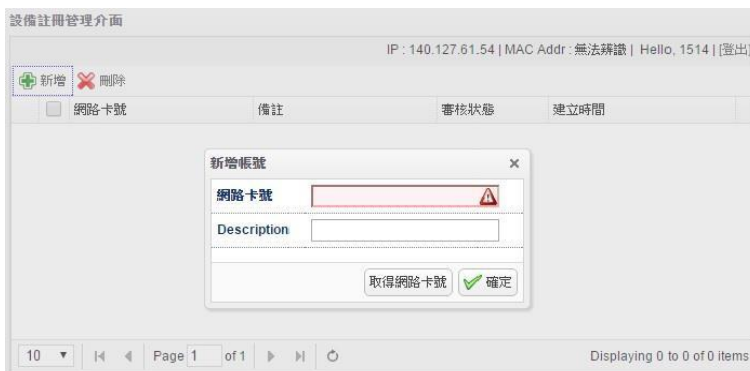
設備註冊管理介面

IP : 140.127.61.54 | MAC Addr : 無法辨識 | Hello, 1514 | [登出]

新增 刪除

| | 網路卡號 | 備註 | 審核狀態 | 建立時間 |
|---|---|---|---|---|

新增帳號 ×

網路卡號

Description

取得網路卡號 確定

10 ▼ Page 1 of 1

Displaying 0 to 0 of 0 items